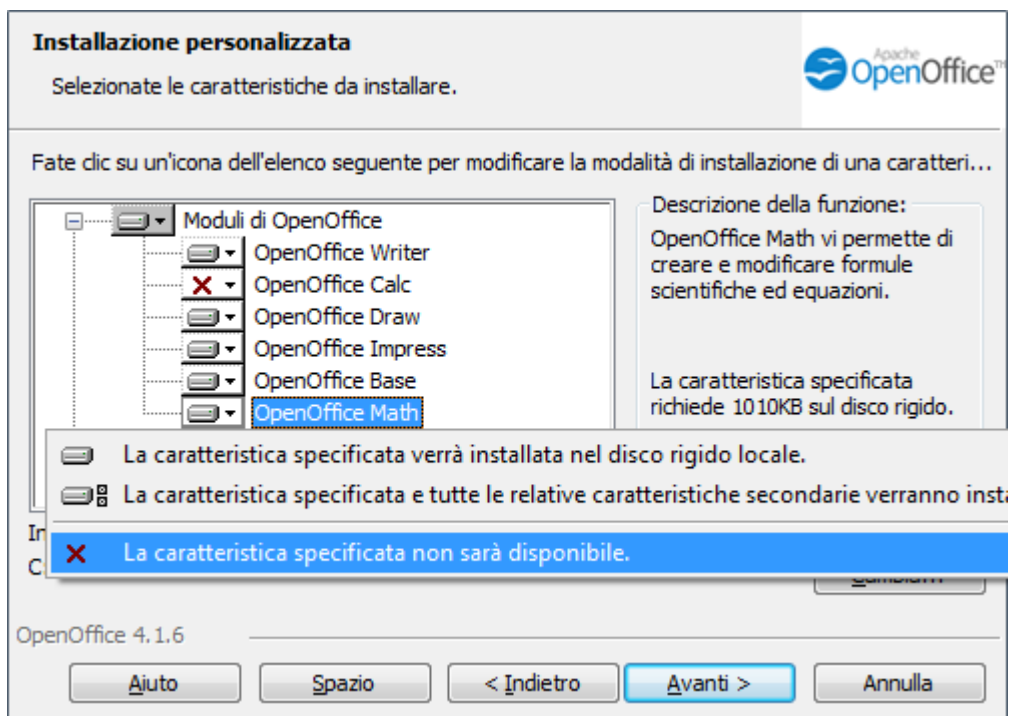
Installazione personalizzata

Selezionate le caratteristiche da installare.

Apache OpenOffice™

Fate clic su un'icona dell'elenco seguente per modificare la modalità di installazione di una caratteri…

Moduli di OpenOffice
OpenOffice Writer
OpenOffice Calc
OpenOffice Draw
OpenOffice Impress
OpenOffice Base
OpenOffice Math

Descrizione della funzione:
OpenOffice Math vi permette di creare e modificare formule scientifiche ed equazioni.

La caratteristica specificata richiede 1010KB sul disco rigido.

La caratteristica specificata verrà installata nel disco rigido locale.
La caratteristica specificata e tutte le relative caratteristiche secondarie verranno insta
La caratteristica specificata non sarà disponibile.

In
C

Cambia…

OpenOffice 4.1.6

Aiuto
Spazio
< Indietro
Avanti >
Annulla